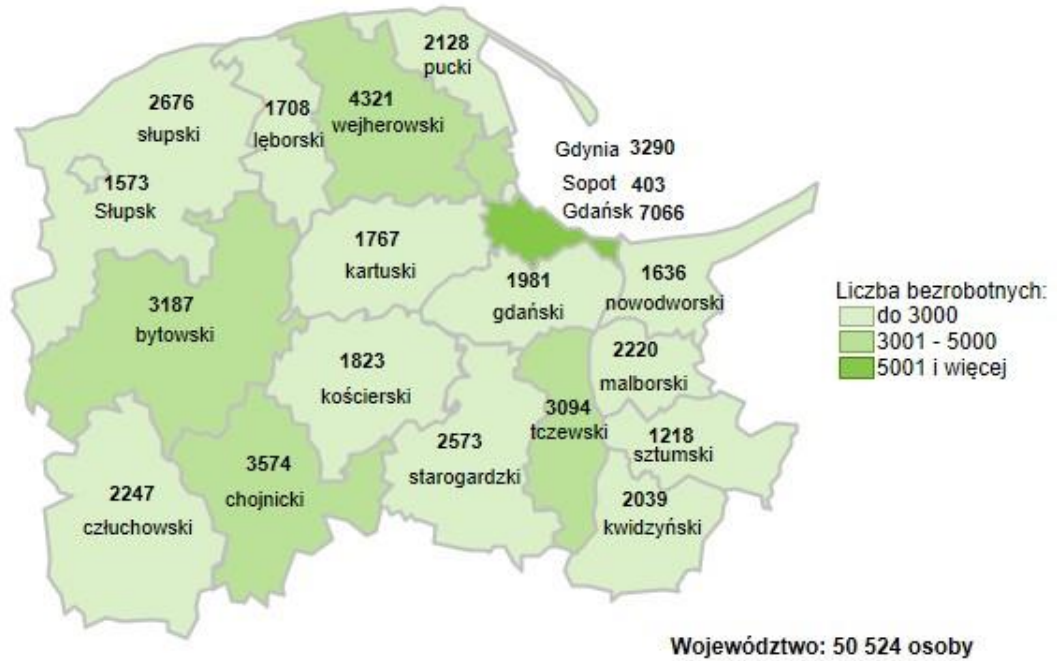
2128
pucki

2676
słupski

1708
lęborski

4321
wejherowski

Gdynia 3290
Sopot 403
Gdańsk 7066

1573
Słupsk

1767
kartuski

3187
bytowski

1981
gdański

1636
nowodworski

Liczba bezrobotnych:
do 3000
3001 - 5000
5001 i więcej

1823
kościerski

2220
malborski

3094
tczewski

2573
starogardzki

1218
sztumski

3574
chojnicki

2247
człuchowski

2039
kwidzyński

Województwo: 50 524 osoby